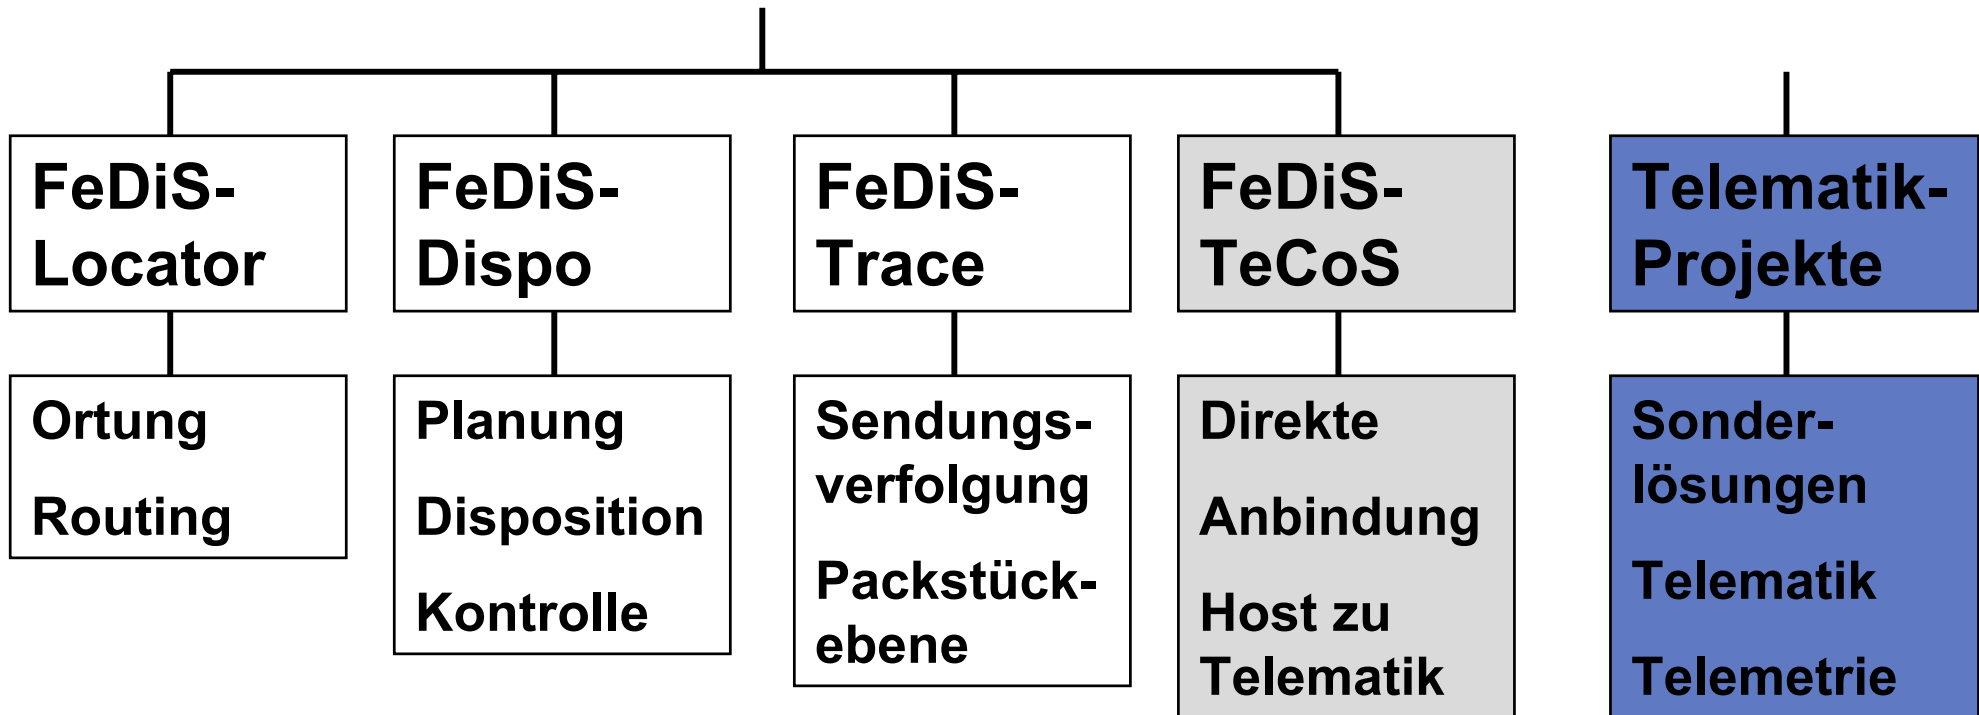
FeDiS-Locator

Ortung

Routing

FeDiS-Dispo

Planung

Disposition

Kontrolle

FeDiS-Trace

Sendungsverfolgung

Packstückebene

FeDiS-TeCoS

Direkte

Anbindung

Host zu Telematik

Telematik-Projekte

Sonderlösungen

Telematik

Telemetrie